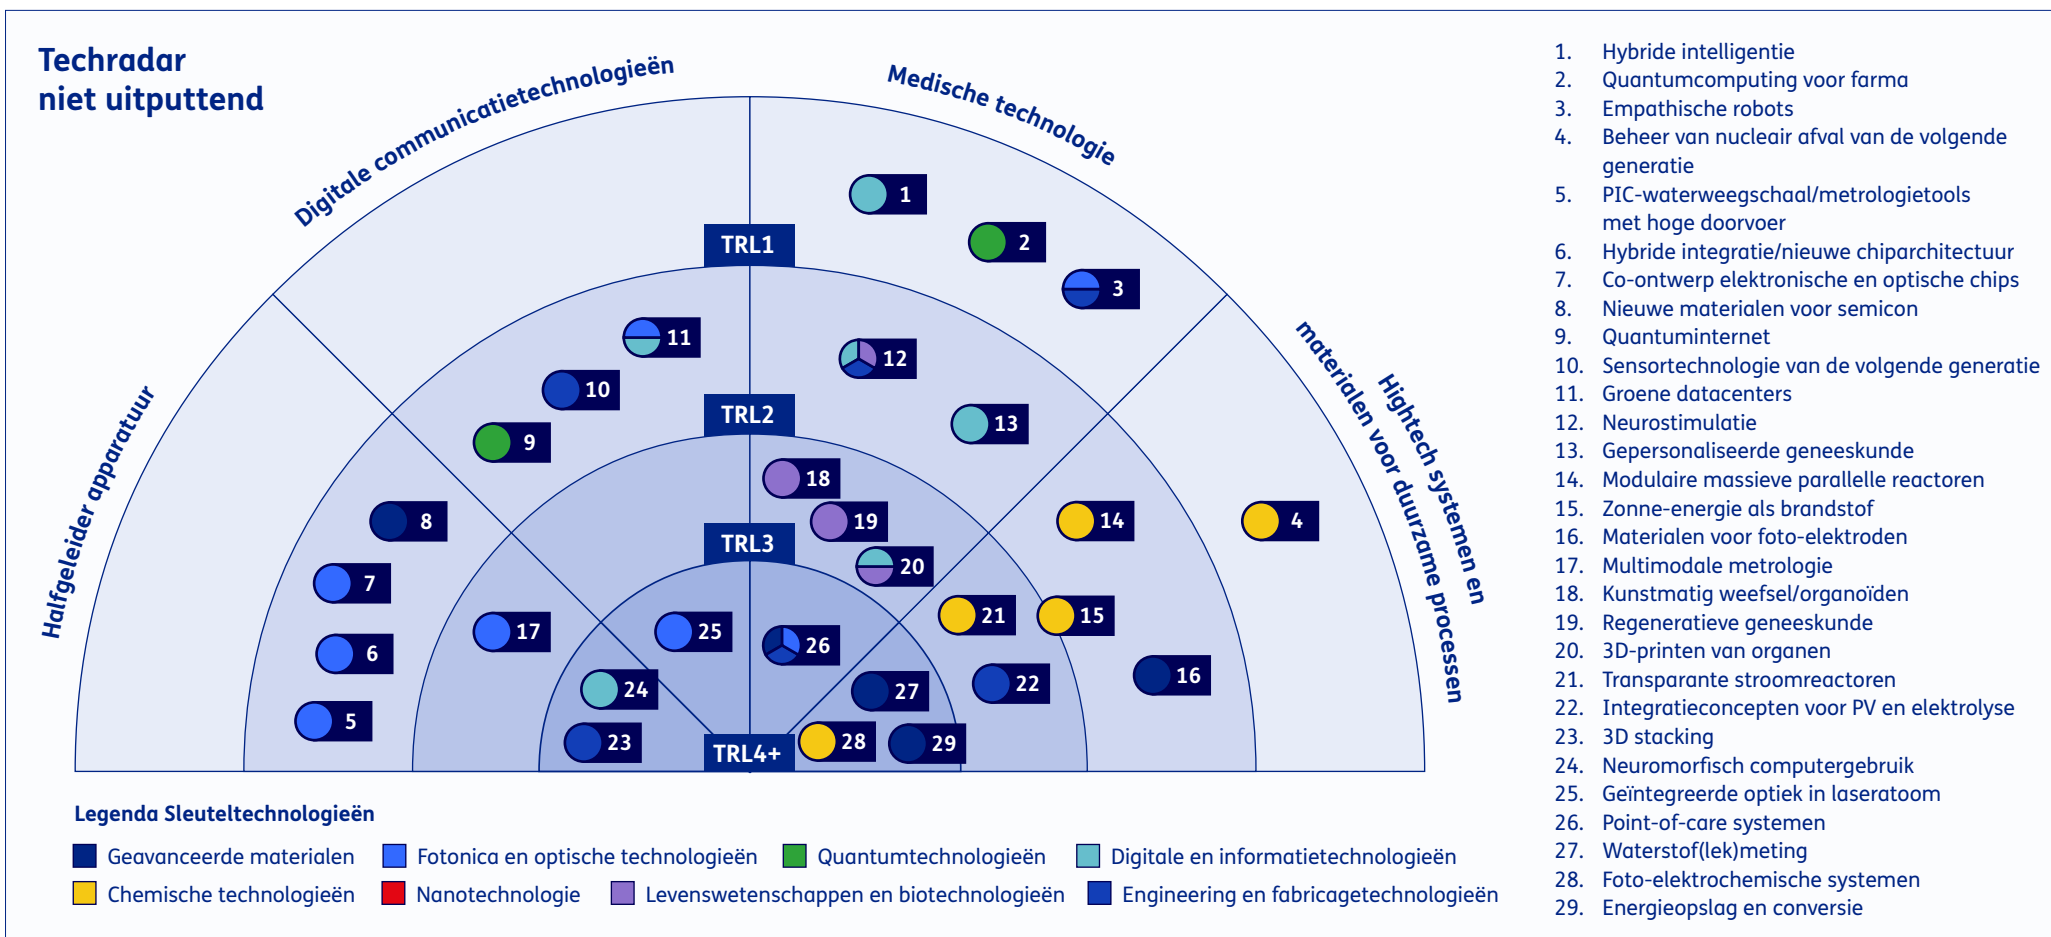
Techradar
niet uitputtend

Digitale communicatietechnologieën

Medische technologie

Halfgeleider apparatuur

Hightech systemen en materialen voor duurzame processen

TRL1
TRL2
TRL3
TRL4+

1
2
3
11
12
10
9
13
18
19
20
14
4
8
7
6
5
17
25
26
24
23
21
15
22
16
27
28
29

1. Hybride intelligentie
2. Quantumcomputing voor farma
3. Empathische robots
4. Beheer van nucleair afval van de volgende generatie
5. PIC-waterweegschaal/metrologietools met hoge doorvoer
6. Hybride integratie/nieuwe chiparchitectuur
7. Co-ontwerp elektronische en optische chips
8. Nieuwe materialen voor semicon
9. Quantuminternet
10. Sensortechnologie van de volgende generatie
11. Groene datacenters
12. Neurostimulatie
13. Gepersonaliseerde geneeskunde
14. Modulaire massieve parallelle reactoren
15. Zonne-energie als brandstof
16. Materialen voor foto-elektroden
17. Multimodale metrologie
18. Kunstmatig weefsel/organoïden
19. Regeneratieve geneeskunde
20. 3D-printen van organen
21. Transparante stroomreactoren
22. Integratieconcepten voor PV en elektrolyse
23. 3D stacking
24. Neuromorfisch computergebruik
25. Geïntegreerde optiek in laseratoom
26. Point-of-care systemen
27. Waterstof(lek)meting
28. Foto-elektrochemische systemen
29. Energieopslag en conversie

Legenda Sleuteltechnologieën
Geavanceerde materialen
Fotonica en optische technologieën
Quantumtechnologieën
Digitale en informatietechnologieën
Chemische technologieën
Nanotechnologie
Levenswetenschappen en biotechnologieën
Engineering en fabricagetechnologieën